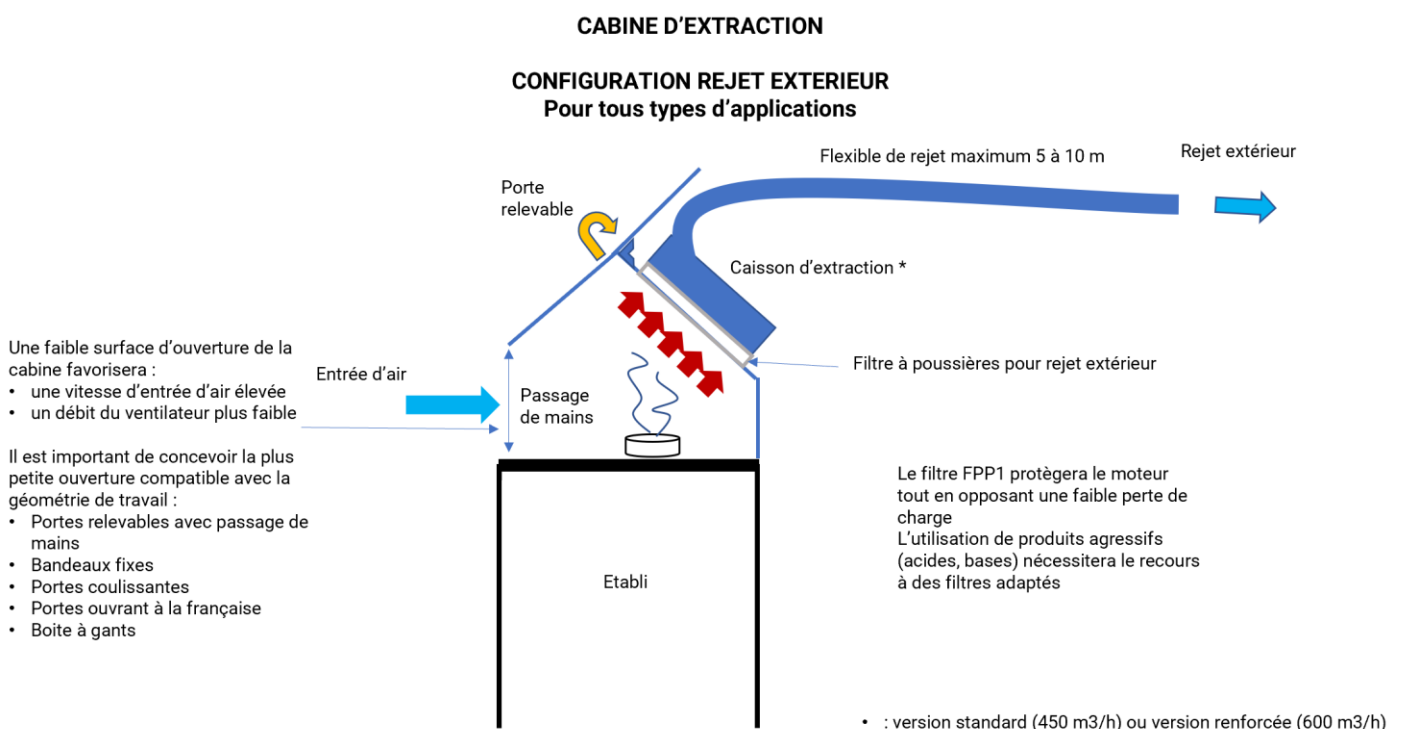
CABINE D’EXTRACTION

CONFIGURATION REJET EXTERIEUR
Pour tous types d’applications

Flexible de rejet maximum 5 à 10 m

Rejet extérieur

Porte relevable

Caisson d’extraction *

Une faible surface d’ouverture de la cabine favorisera :
• une vitesse d’entrée d’air élevée
• un débit du ventilateur plus faible

Entrée d’air

Passage de mains

Filtre à poussières pour rejet extérieur

Il est important de concevoir la plus petite ouverture compatible avec la géométrie de travail :
• Portes relevables avec passage de mains
• Bandeaux fixes
• Portes coulissantes
• Portes ouvrant à la française
• Boite à gants

Etabli

Le filtre FPP1 protègera le moteur tout en opposant une faible perte de charge
L’utilisation de produits agressifs (acides, bases) nécessitera le recours à des filtres adaptés

• : version standard (450 m3/h) ou version renforcée (600 m3/h)